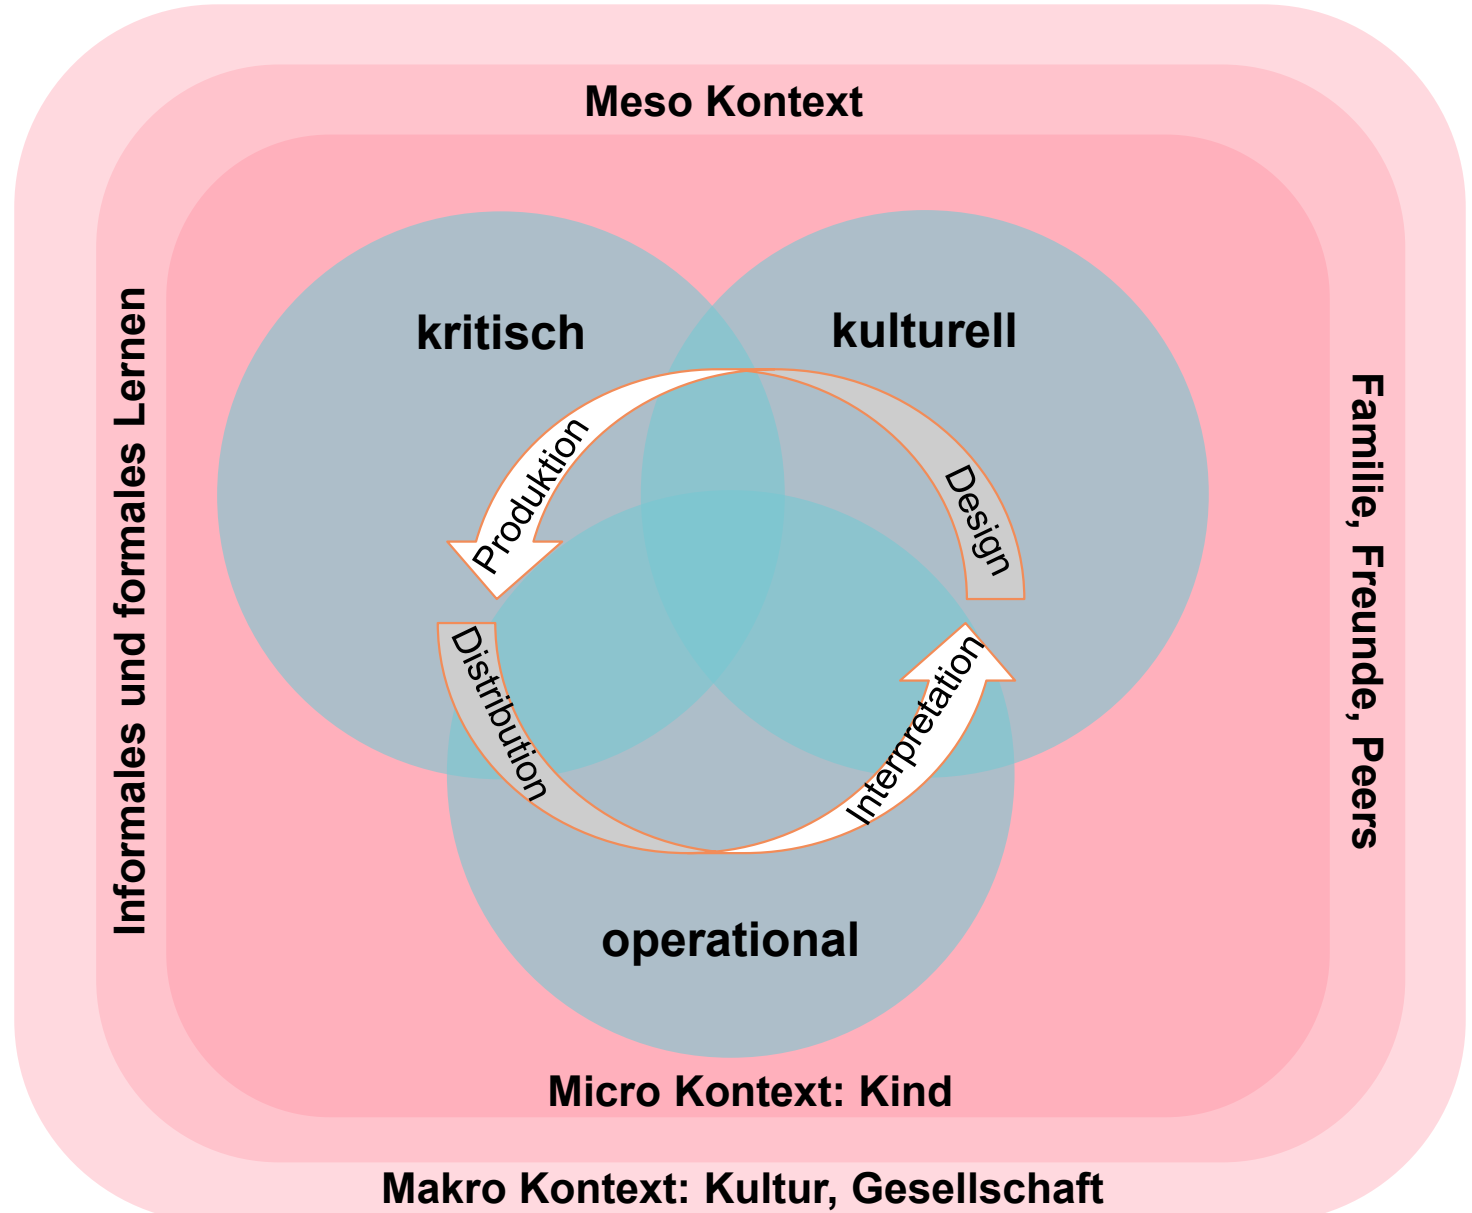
Meso Kontext

Informales und formales Lernen

Familie, Freunde, Peers

kritisch

kulturell

Produktion

Design

Distribution

Interpretation

operational

Micro Kontext: Kind

Makro Kontext: Kultur, Gesellschaft